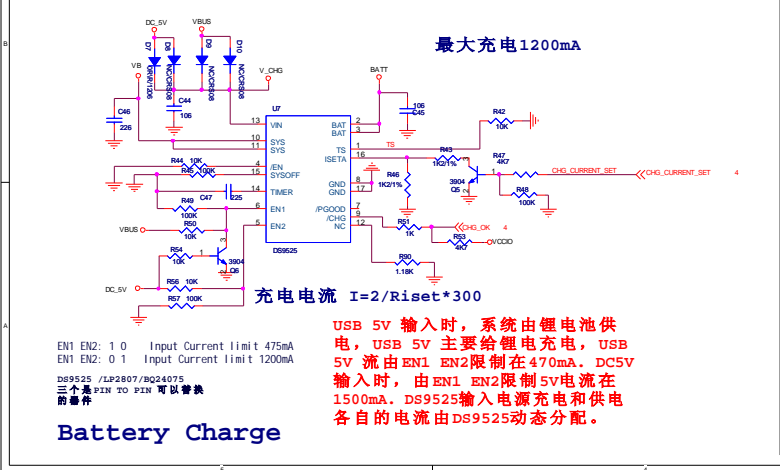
B
DC_5V
VBUS
D7
D8
D9
D10
VB
GRN/1206
NC/CR808
NC/CR808
NC/CR808
V_CHG
BATT
最大充电1200mA
C46
226
C44
106
U7
13 VIN
10 SYS
11 SYS
4 /EN
15 SYSOFF
14 TIMER
6 EN1
5 EN2
BAT 2
BAT 3
TS 1
ISETA 16
GND 8
GND 9
/PGOOD 7
/CHG 12
NC
DS9525
106
C45
R42
10K
TS
R43
1K2/1%
R46
1K2/1%
3904
Q5
R47
4K7
R48
100K
CHG_CURRENT_SET
CHG_CURRENT_SET
4
R44 10K
R45 100K
C47
225
R49
100K
R50
10K
VBUS
R51
1K
CHG_OK 4
R53
4K7
VCCIO
R90
1.18K
R54
10K
3904
Q6
DC_5V
R56 10K
R57 100K
充电电流 I=2/Riset*300
A
USB 5V 输入时，系统由锂电池供电，USB 5V 主要给锂电充电，USB 5V 流由EN1 EN2限制在470mA。DC5V输入时，由EN1 EN2限制5V电流在1500mA。DS9525输入电源充电和供电各自的电流由DS9525动态分配。
EN1 EN2: 1 0    Input Current limit 475mA
EN1 EN2: 0 1    Input Current limit 1200mA
DS9525 /LP2807/BQ24075
三个是PIN TO PIN 可以替换的器件
Battery Charge